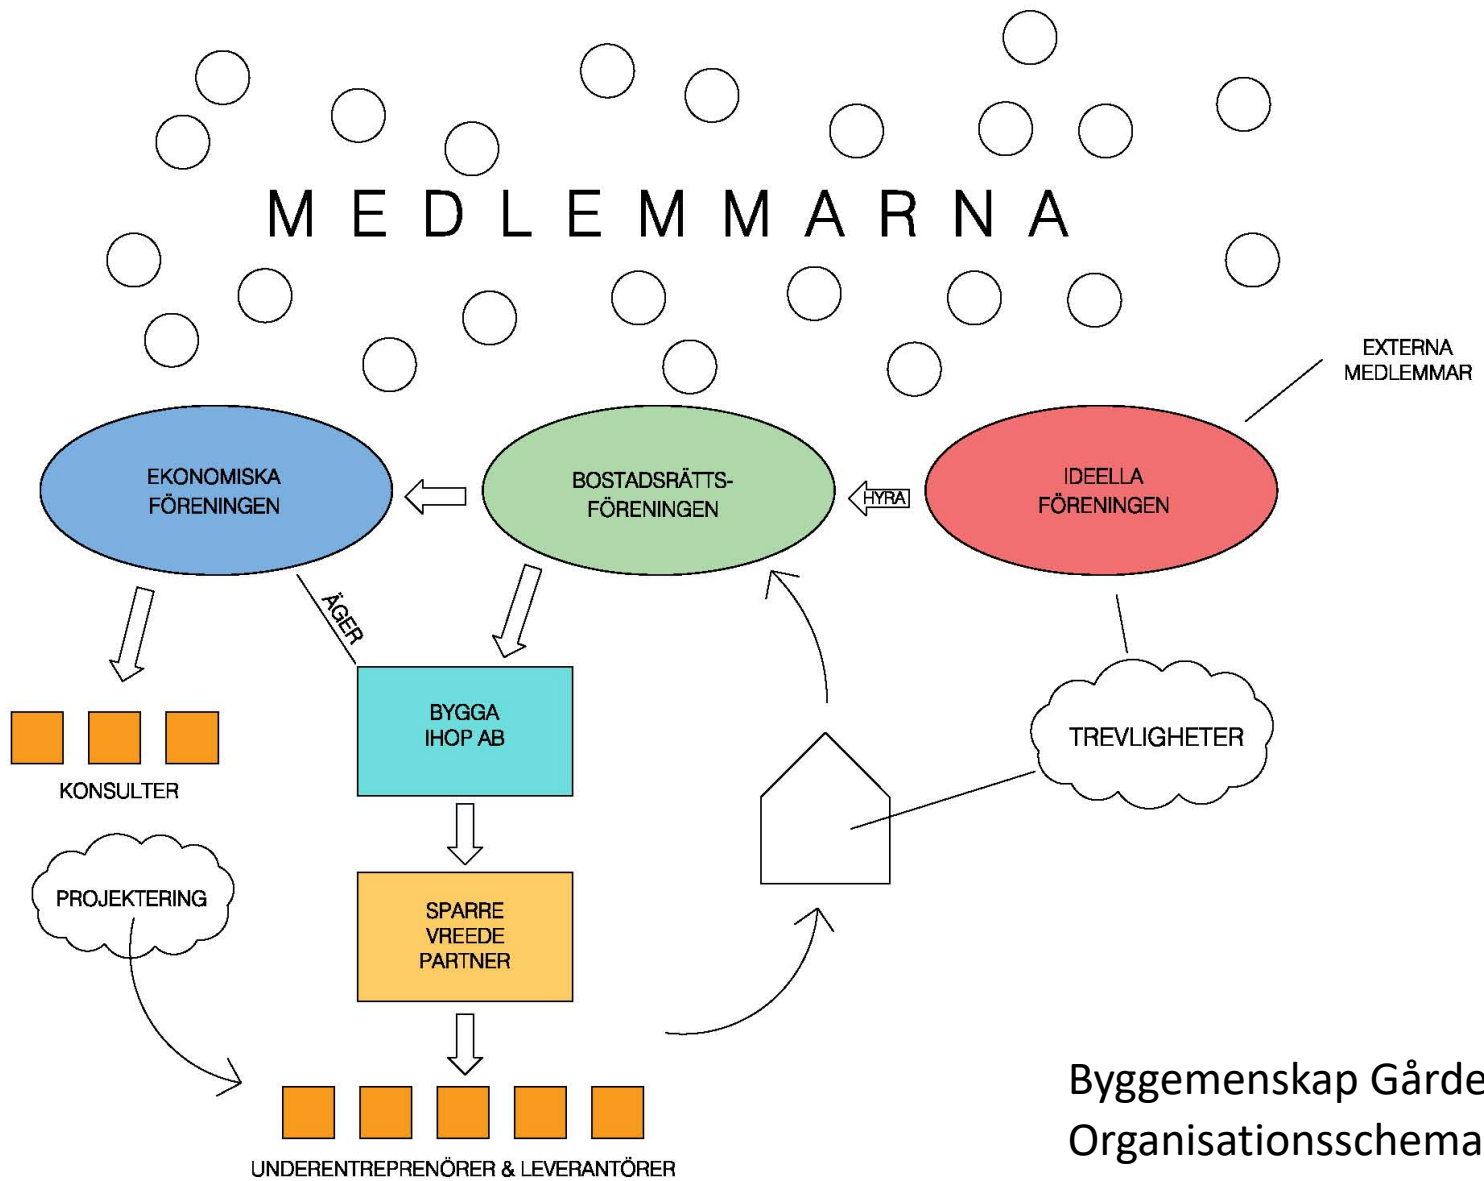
M E D L E M M A R N A

EXTERNA MEDLEMMAR

EKONOMISKA FÖRENINGEN

BOSTADSRÄTTS-FÖRENINGEN

HYRA

IDEELLA FÖRENINGEN

ÄGER

BYGGA IHOP AB

KONSULTER

TREVLIGHETER

PROJEKTERING

SPARRE VREEDE PARTNER

UNDERENTREPRENÖRER & LEVERANTÖRER

Byggemenskap Gårde
Organisationsschema